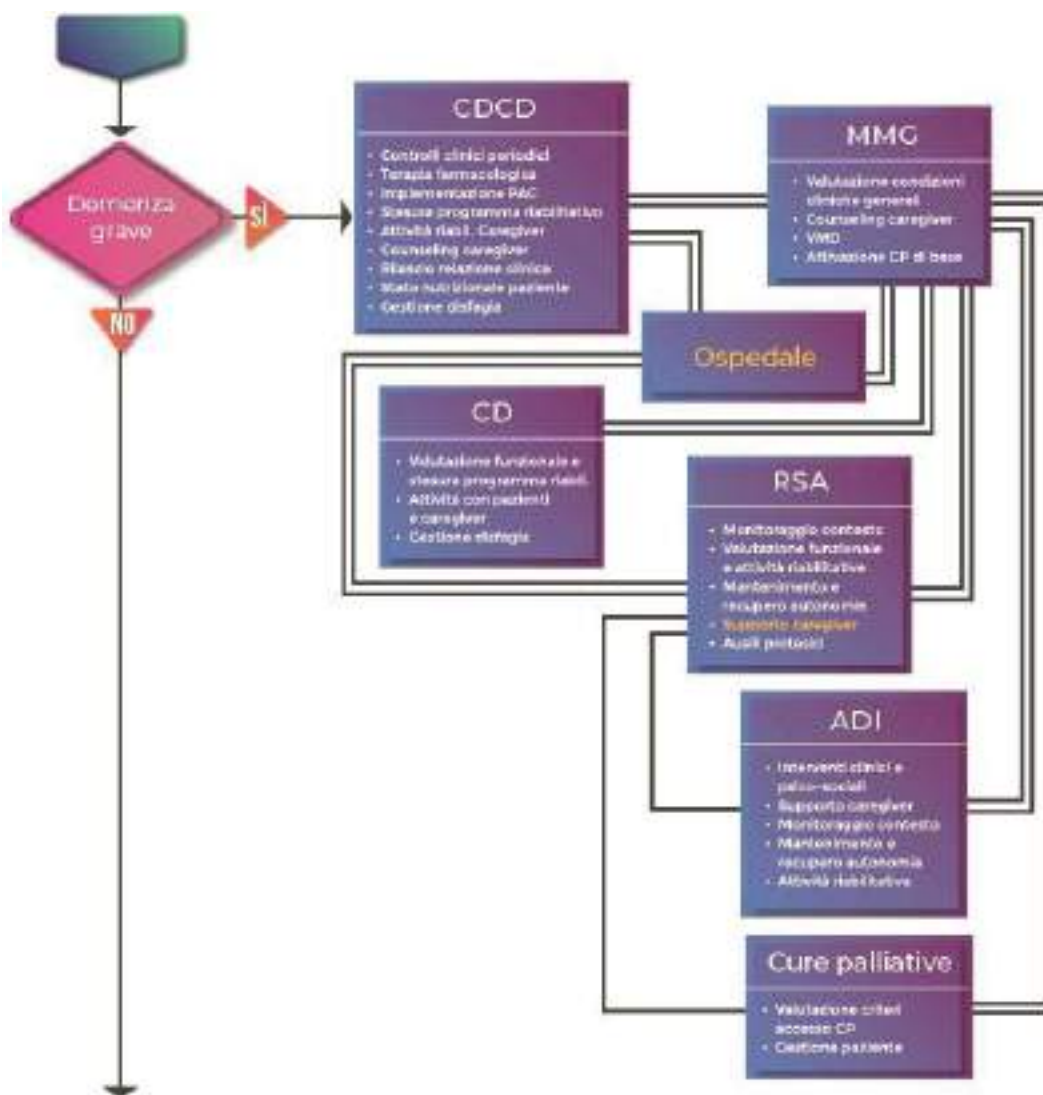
Demenza grave

SI

NO

CDCD

- Controlli clinici periodici
- Terapia farmacologica
- Implementazione PAC
- Stesura programma riabilitativo
- Attività riabil. Caregiver
- Counseling caregiver
- Stesura relazione clinica
- Stato nutrizionale paziente
- Gestione disfagia

MMG

- Valutazione condizioni cliniche generali
- Counseling caregiver
- VMD
- Attivazione CP di base

Ospedale

CD

- Valutazione funzionale e stesura programma riabil.
- Attività con pazienti e caregiver
- Gestione disfagia

RSA

- Monitoraggio contesto
- Valutazione funzionale e attività riabilitative
- Mantenimento e recupero autonomie
- Supporto caregiver
- Ausili protesici

ADI

- Interventi clinici e psico-sociali
- Supporto caregiver
- Monitoraggio contesto
- Mantenimento e recupero autonomia
- Attività riabilitative

Cure palliative

- Valutazione criteri accesso CP
- Gestione paziente